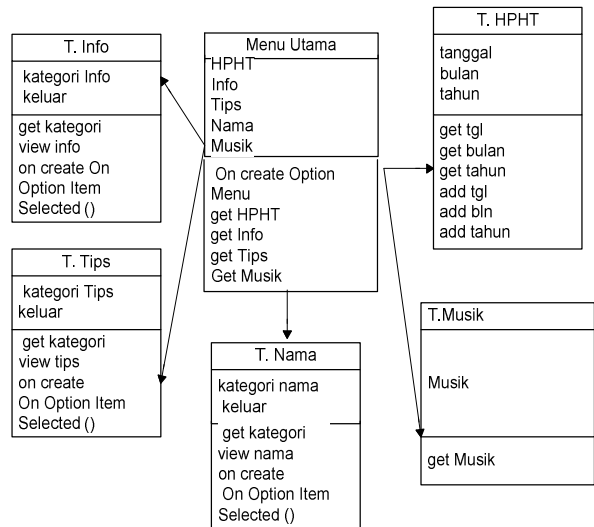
T. Info

kategori Info
keluar

get kategori
view info
on create On Option Item Selected ()

Menu Utama

HPHT
Info
Tips
Nama
Musik

On create Option Menu
get HPHT
get Info
get Tips
Get Musik

T. HPHT

tanggal
bulan
tahun

get tgl
get bulan
get tahun
add tgl
add bln
add tahun

T. Tips

kategori Tips
keluar

get kategori
view tips
on create
On Option Item Selected ()

T. Nama

kategori nama
keluar

get kategori
view nama
on create
On Option Item Selected ()

T.Musik

Musik

get Musik